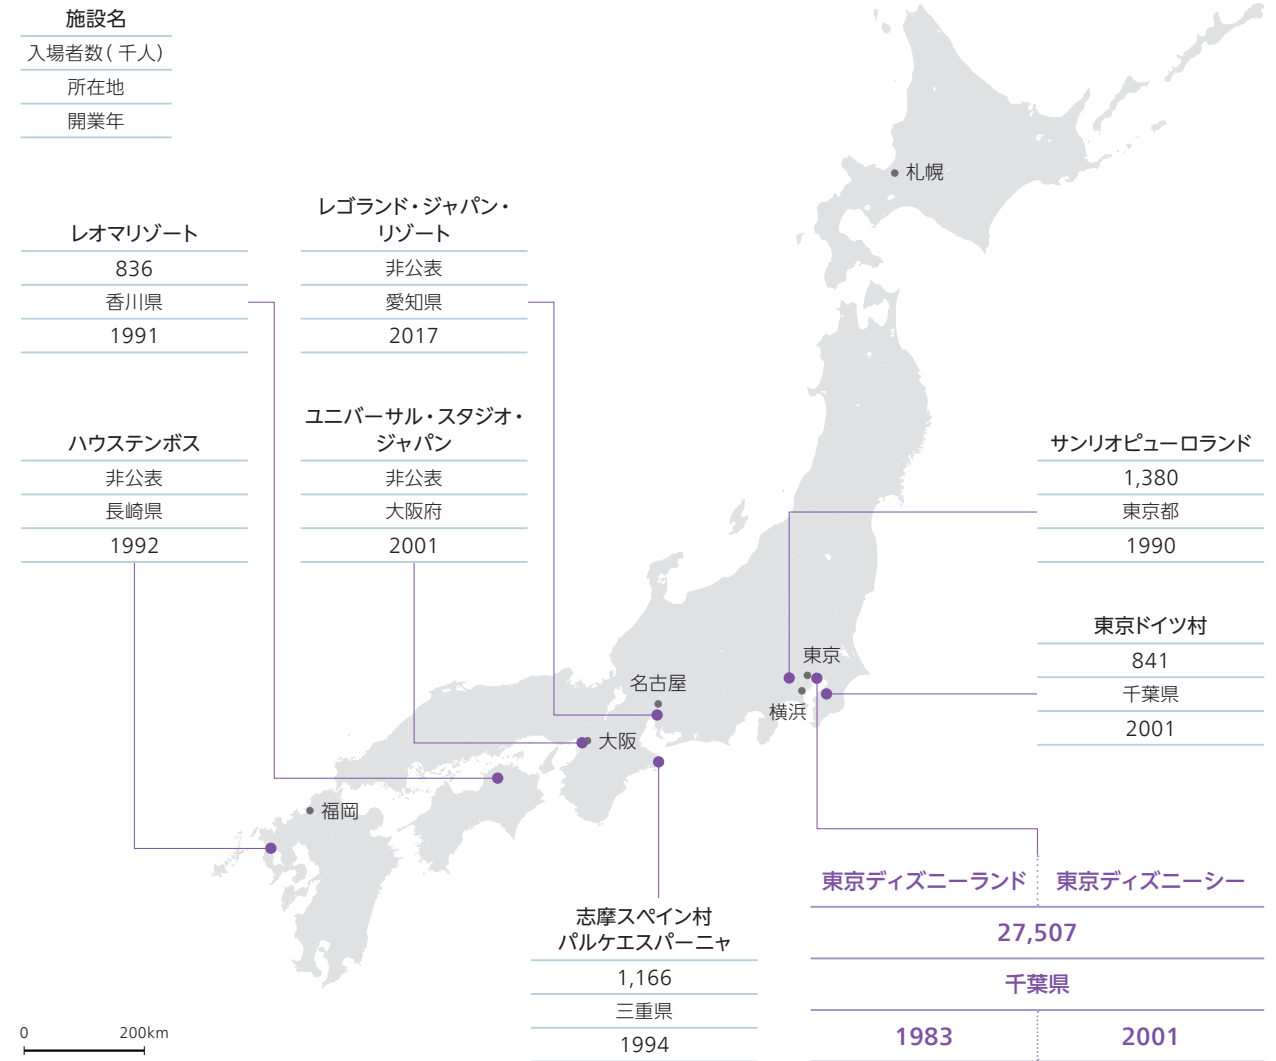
施設名
入場者数(千人)
所在地
開業年

レオマリゾート
836
香川県
1991

レゴランド・ジャパン・リゾート
非公表
愛知県
2017

ハウステンボス
非公表
長崎県
1992

ユニバーサル・スタジオ・ジャパン
非公表
大阪府
2001

サンリオピューロランド
1,380
東京都
1990

東京ドイツ村
841
千葉県
2001

札幌
東京
横浜
名古屋
大阪
福岡

志摩スペイン村パルケエスパーニャ
1,166
三重県
1994

| 東京ディズニーランド | 東京ディズニーシー |
|---|---|
| 27,507 | |
| 千葉県 | |
| 1983 | 2001 |

0
200km